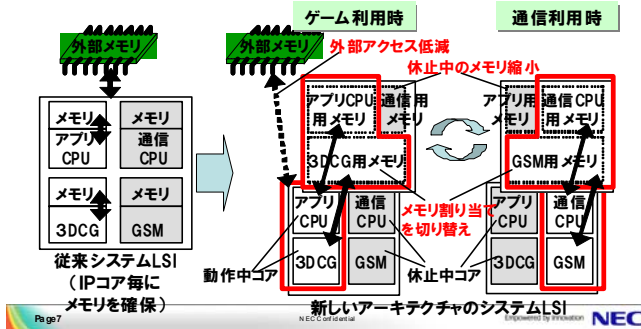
ゲーム利用時

通信利用時

外部メモリ

外部メモリ

外部アクセス低減

休止中のメモリ縮小

メモリ

アプリCPU

メモリ

通信CPU

メモリ

3DCG

メモリ

GSM

従来システムLSI
（IPコア毎にメモリを確保）

アプリCPU用メモリ

通信用メモリ

3DCG用メモリ

アプリCPU

通信CPU

3DCG

GSM

アプリ用メモリ

通信CPU用メモリ

GSM用メモリ

アプリCPU

通信CPU

3DCG

GSM

メモリ割り当てを切り替え

動作中コア

休止中コア

新しいアーキテクチャのシステムLSI

Page7

NEC Confidential

Empowered by Innovation

NEC